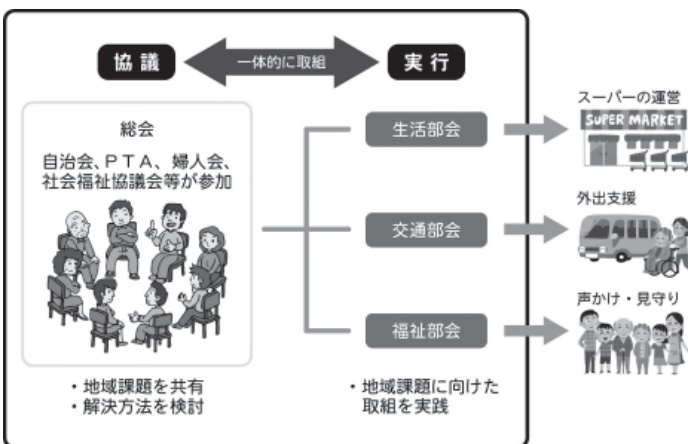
協議

一体的に取組

実行

総会
自治会、ＰＴＡ、婦人会、社会福祉協議会等が参加

・地域課題を共有
・解決方法を検討

生活部会

交通部会

福祉部会

・地域課題に向けた取組を実践

スーパーの運営

SUPER MARKET

外出支援

声かけ・見守り